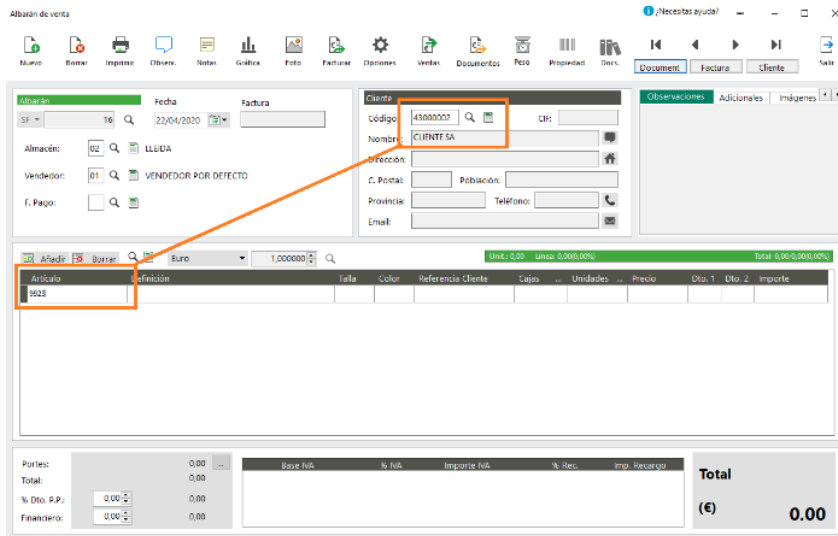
Albarán de venta

¿Necesitas ayuda?

Nuevo Borrar Imprimir Observ. Notas Gráfica Foto Facturar Opciones Ventas Documentos Peso Propiedad Docs.

Document Factura Cliente Salir

Albarán
SF 16
Fecha
22/04/2020
Factura

Almacén: 02 LLEIDA
Vendedor: 01 VENDEDOR POR DEFECTO
F. Pago:

Cliente
Código: 43000002
CIF:
Nombre: CLIENTE SA
Dirección:
C. Postal:
Población:
Provincia:
Teléfono:
Email:

Observaciones Adicionales Imágenes

Añadir Borrar Euro 1,000000

Unit.: 0,00 Unid.: 0,00(0,00%) Total: 0,00/0,00(0,00%)

| Artículo | Definición | Talla | Color | Referencia Cliente | Cajas | ... | Unidades | ... | Precio | Dto. 1 | Dto. 2 | Importe |
|---|---|---|---|---|---|---|---|---|---|---|---|---|
| 9923 | | | | | | | | | | | | |

Portes: 0,00 ...
Total: 0,00
% Dto. P.P.: 0,00 0,00
Financiero: 0,00 0,00

| Base IVA | % IVA | Importe IVA | % Rec. | Imp. Recargo |
|---|---|---|---|---|

Total
(€) 0.00